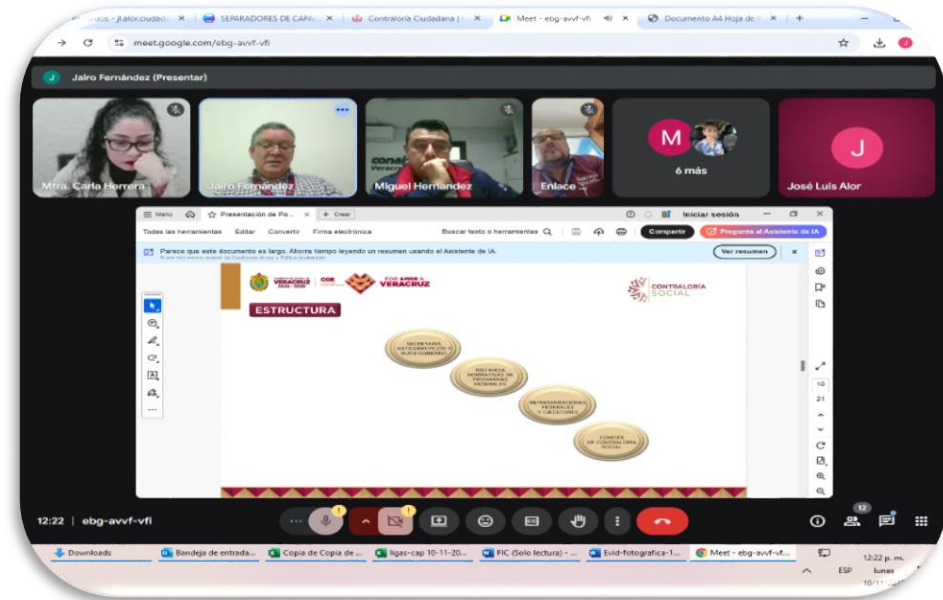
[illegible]ndos - jtalor.ciudad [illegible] × | SEPARADORES DE CAPA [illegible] × | Contraloría Ciudadana | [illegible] × | Meet - ebg-avvf-vfi × | Documento A4 Hoja de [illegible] × | +

meet.google.com/ebg-avvf-vfi

J Jairo Fernández (Presentar)

Mtra. Carla Herrera
Jairo Fernández
Miguel Hernández
Enlace
M 6 más
J José Luis Alor

Menú | Presentación de Po... × | + Crear
Iniciar sesión
Todas las herramientas | Editar | Convertir | Firma electrónica | Buscar texto o herramientas
Compartir | Pregunta al Asistente de IA
Parece que este documento es largo. Ahorra tiempo leyendo un resumen usando el Asistente de IA.
Ver resumen

VERACRUZ | POR AMOR A VERACRUZ
CONTRALORÍA SOCIAL
ESTRUCTURA
SECRETARÍA ANTICORRUPCIÓN Y BUEN GOBIERNO
INSTANCIA NORMATIVA DE PROGRAMAS FEDERALES
REPRESENTACIONES FEDERALES Y EJECUTORAS
COMITÉ DE CONTRALORÍA SOCIAL

10
21

12:22 | ebg-avvf-vfi
12

Downloads | Bandeja de entrada... | Copia de Copia de ... | ligas-cap 10-11-20... | FIC (Solo lectura) - ... | Evid-fotografica-1... | Meet - ebg-avvf-vf...
ESP | 12:22 p. m. | lunes | 10/11/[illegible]